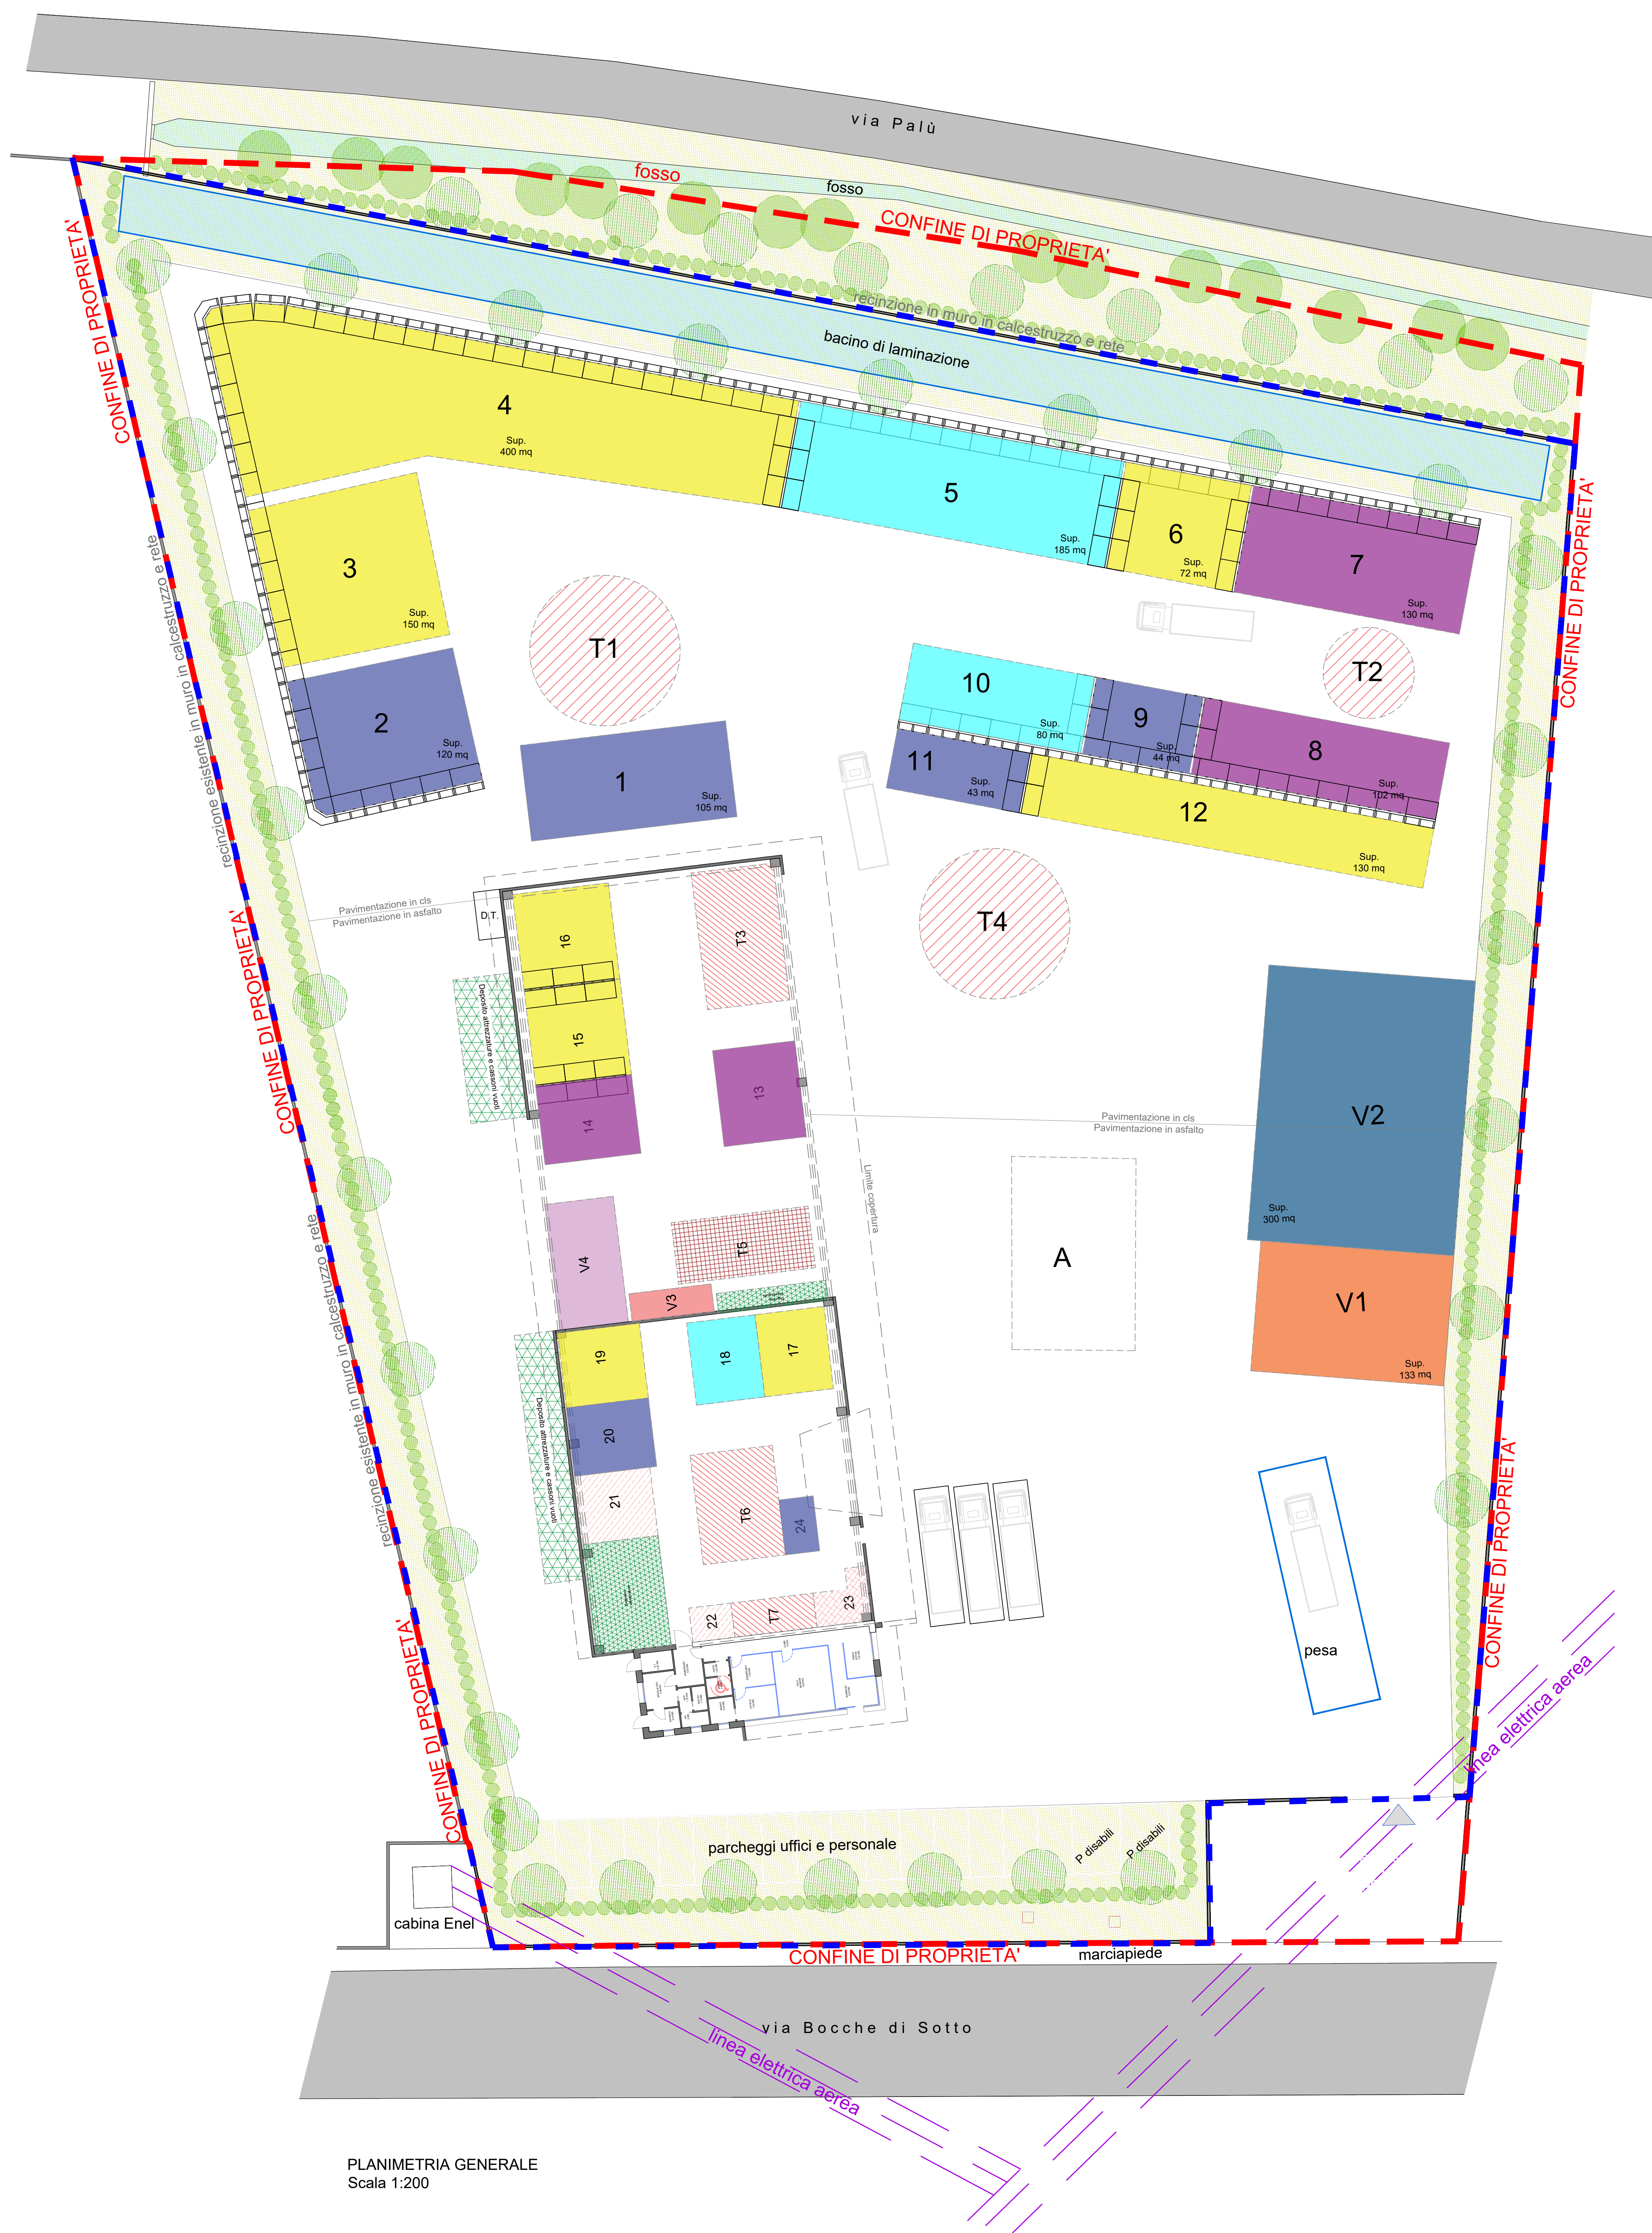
via Palù

fosso

fosso

CONFINE DI PROPRIETA'

recinzione in muro in calcestruzzo e rete

bacino di laminazione

CONFINE DI PROPRIETA'

4
Sup.
400 mq

5
Sup.
185 mq

6
Sup.
72 mq

7
Sup.
130 mq

3
Sup.
150 mq

T1

T2

CONFINE DI PROPRIETA'

recinzione esistente in muro in calcestruzzo e rete

2
Sup.
120 mq

1
Sup.
105 mq

10
Sup.
80 mq

9
Sup.
44 mq

8
Sup.
102 mq

11
Sup.
43 mq

12
Sup.
130 mq

Pavimentazione in cls
Pavimentazione in asfalto

D.T.

16

T3

T4

15

Deposito attrezzature e cassoni vuoti

13

14

Pavimentazione in cls
Pavimentazione in asfalto

V2
Sup.
300 mq

Limite copertura

CONFINE DI PROPRIETA'

V4

T5

A

V3

V1
Sup.
133 mq

recinzione esistente in muro in calcestruzzo e rete

19

18

17

Deposito attrezzature e cassoni vuoti

20

21

T6

24

CONFINE DI PROPRIETA'

22

T7

23

pesa

CONFINE DI PROPRIETA'

linea elettrica aerea

parcheggi uffici e personale

P disabili

P disabili

cabina Enel

CONFINE DI PROPRIETA'

marciapiede

via Bocche di Sotto

linea elettrica aerea

PLANIMETRIA GENERALE
Scala 1:200